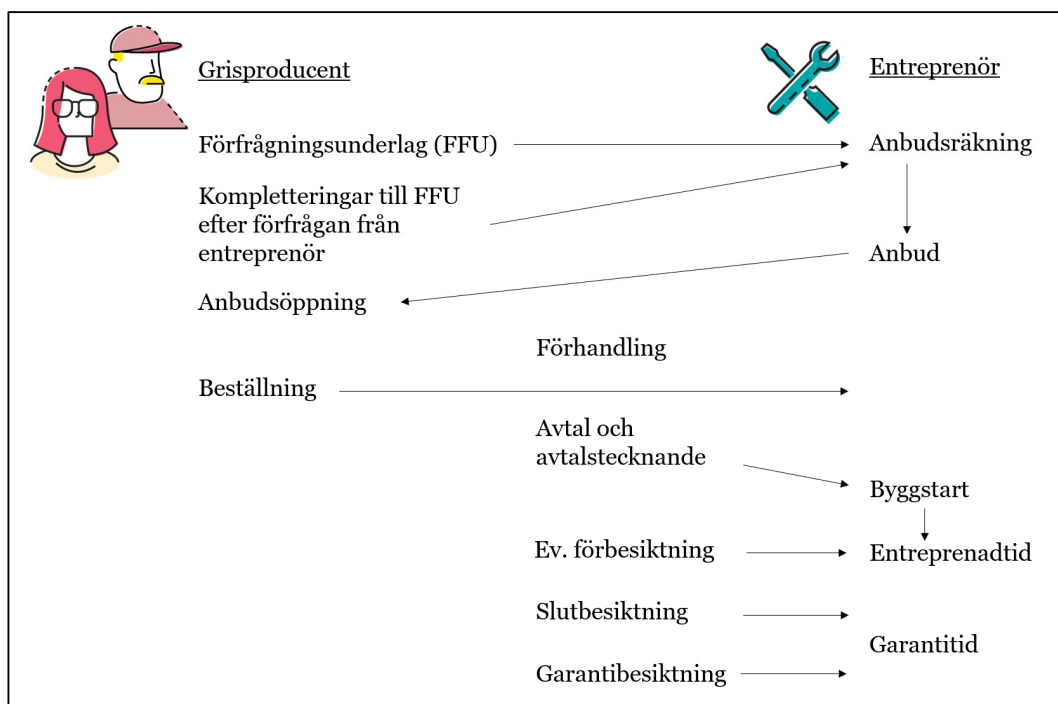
Grisproducent

Entreprenör

Förfrågningsunderlag (FFU)

Anbudsräkning

Kompletteringar till FFU efter förfrågan från entreprenör

Anbud

Anbudsöppning

Förhandling

Beställning

Avtal och avtalstecknande

Byggstart

Ev. förbesiktning

Entreprenadtid

Slutbesiktning

Garantitid

Garantibesiktning